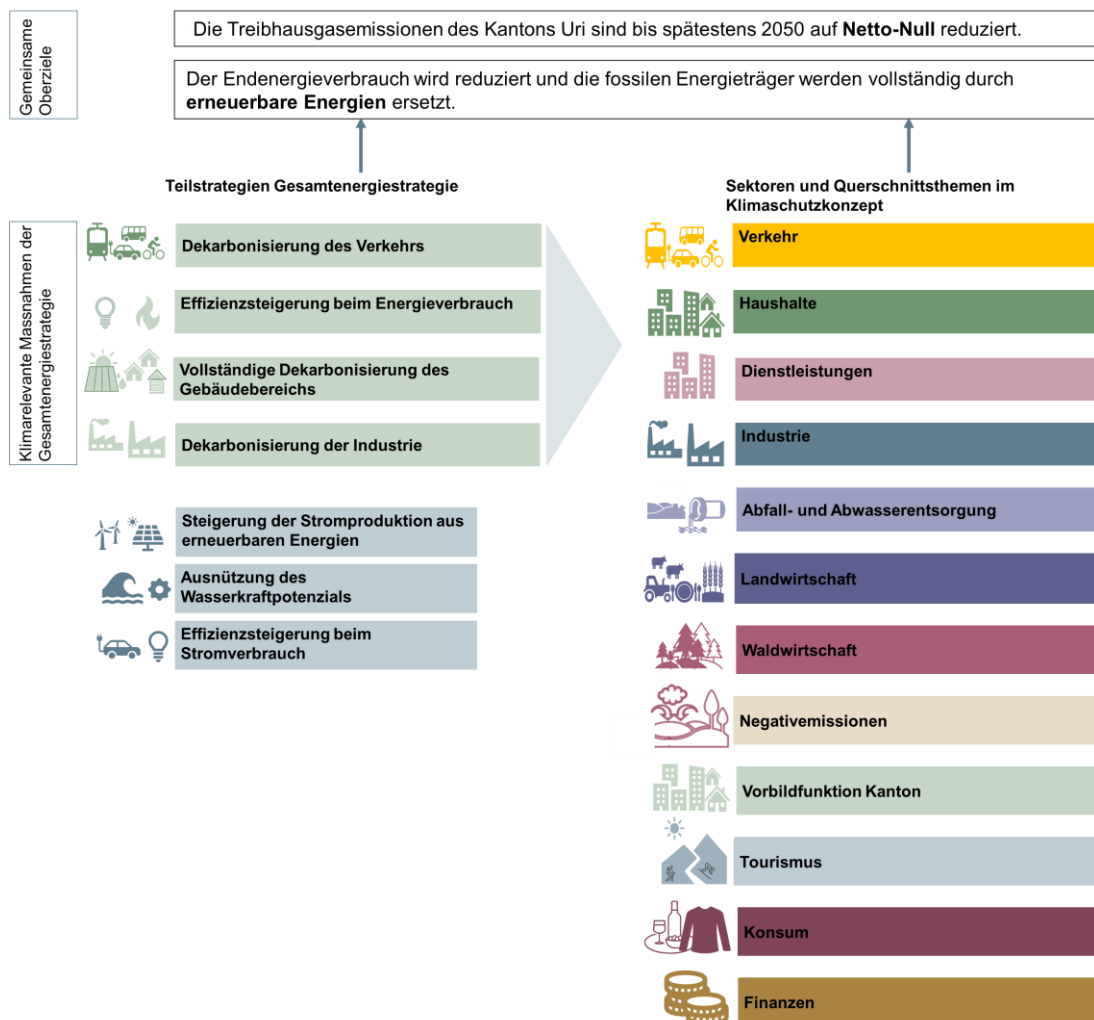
Gemeinsame Oberziele

Die Treibhausgasemissionen des Kantons Uri sind bis spätestens 2050 auf **Netto-Null** reduziert.

Der Endenergieverbrauch wird reduziert und die fossilen Energieträger werden vollständig durch **erneuerbare Energien** ersetzt.

Klimarelevante Massnahmen der Gesamtenergiestrategie

Teilstrategien Gesamtenergiestrategie

Dekarbonisierung des Verkehrs

Effizienzsteigerung beim Energieverbrauch

Vollständige Dekarbonisierung des Gebäudebereichs

Dekarbonisierung der Industrie

Steigerung der Stromproduktion aus erneuerbaren Energien

Ausnützung des Wasserkraftpotenzials

Effizienzsteigerung beim Stromverbrauch

Sektoren und Querschnittsthemen im Klimaschutzkonzept

Verkehr

Haushalte

Dienstleistungen

Industrie

Abfall- und Abwasserentsorgung

Landwirtschaft

Waldwirtschaft

Negativemissionen

Vorbildfunktion Kanton

Tourismus

Konsum

Finanzen